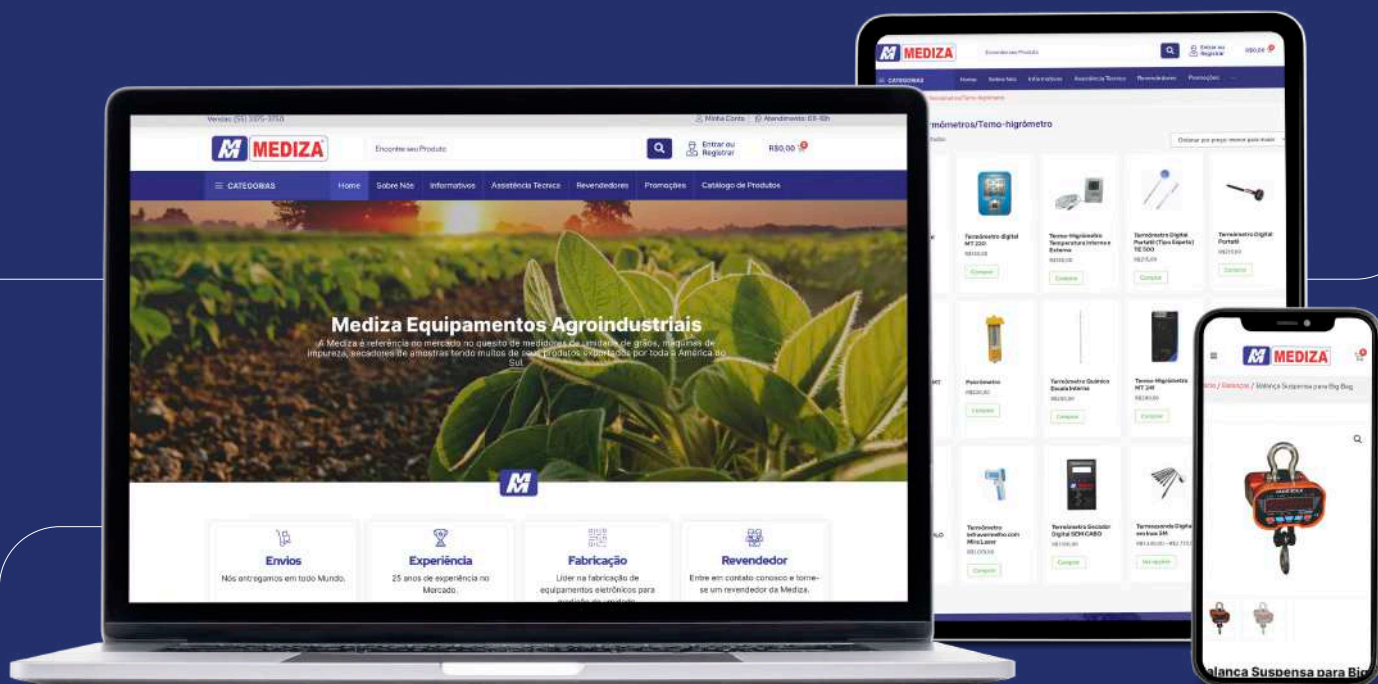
MEDIZA
Encontre seu Produto
Entrar ou Registrar
R$0,00
CATEGORIAS
Home Sobre Nós Informativos Assistência Técnica Revendedores Promoções
rmômetros/Temo-higrômetro
Ordenar por preço: menor para maior
Termômetro digital MT 2001
Termo-Higrômetro Temperatura Interna e Externa
Termômetro Digital Portátil (Tipo Espeto) TE 500
Termômetro Digital Portátil
Comprar
Psicrômetro
Termômetro Químico Escala Interna
Termo-Higrômetro MT 241
Termômetro Infravermelho com Mira Laser
Termômetro Secador Digital SEM CABO
Termômetro Digital
Vendas: (55) 3375-3750
Minha Conta
Atendimento: 08-18h
MEDIZA
Encontre seu Produto
Entrar ou Registrar
R$0,00
CATEGORIAS
Home Sobre Nós Informativos Assistência Técnica Revendedores Promoções Catálogo de Produtos
Mediza Equipamentos Agroindustriais
A Mediza é referência no mercado no quesito de medidores de umidade de grãos, máquinas de impureza, secadores de amostras tendo muitos de seus produtos exportados por toda a América do Sul.
Envios
Nós entregamos em todo Mundo.
Experiência
25 anos de experiência no Mercado.
Fabricação
Líder na fabricação de equipamentos eletrônicos para
Revendedor
Entre em contato conosco e torne-se um revendedor da Mediza.
MEDIZA
/ Balanças / Balança Suspensa para Big Bag
alanca Suspensa para Bi